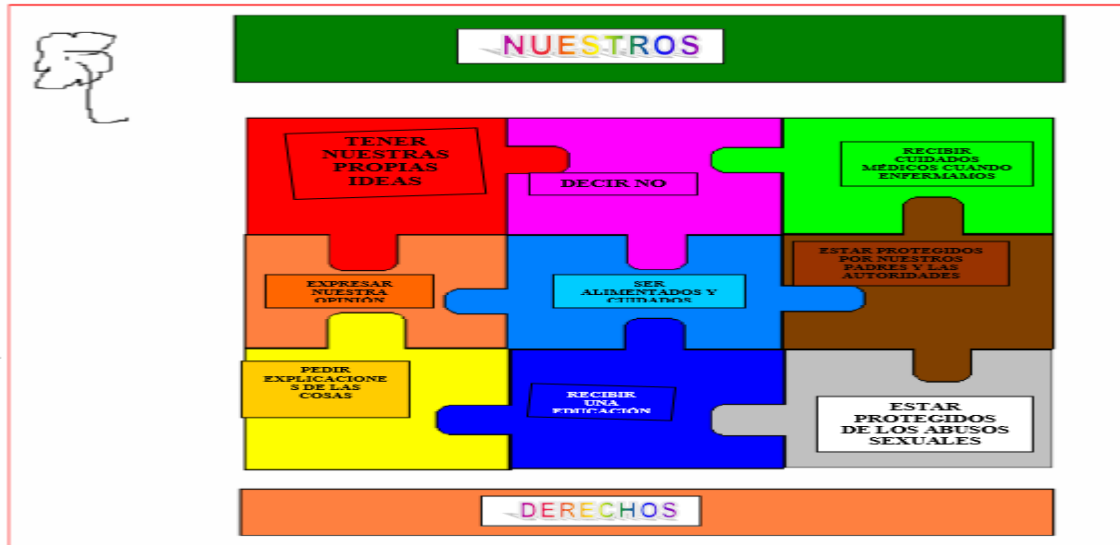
NUESTROS

TENER NUESTRAS PROPIAS IDEAS

DECIR NO

RECIBIR CUIDADOS MÉDICOS CUANDO ENFERMAMOS

EXPRESAR NUESTRA OPINIÓN

SER ALIMENTADOS Y CUIDADOS

ESTAR PROTEGIDOS POR NUESTROS PADRES Y LAS AUTORIDADES

PEDIR EXPLICACIONES DE LAS COSAS

RECIBIR UNA EDUCACIÓN

ESTAR PROTEGIDOS DE LOS ABUSOS SEXUALES

DERECHOS